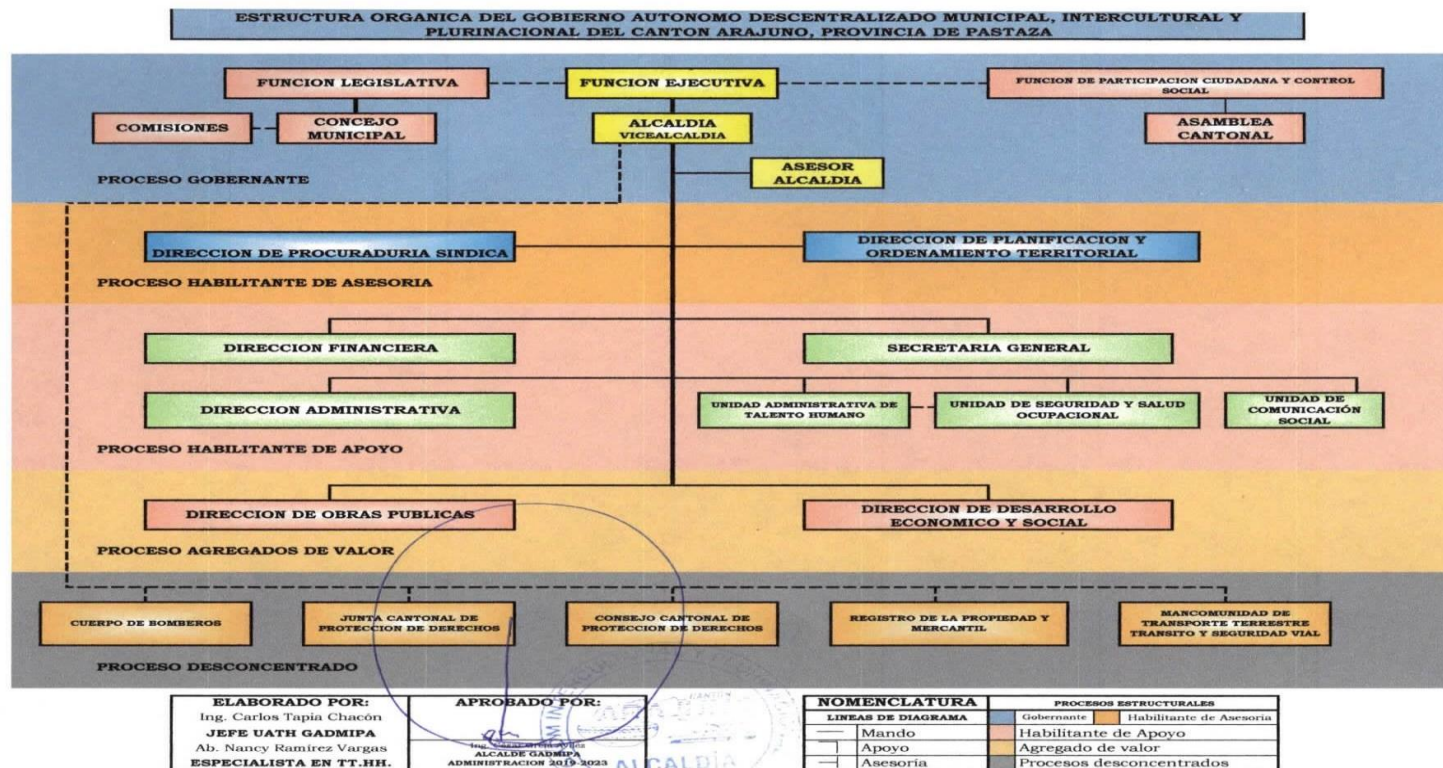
ESTRUCTURA ORGANICA DEL GOBIERNO AUTONOMO DESCENTRALIZADO MUNICIPAL, INTERCULTURAL Y PLURINACIONAL DEL CANTON ARAJUNO, PROVINCIA DE PASTAZA

FUNCION LEGISLATIVA

FUNCION EJECUTIVA

FUNCION DE PARTICIPACION CIUDADANA Y CONTROL SOCIAL

COMISIONES

CONCEJO MUNICIPAL

ALCALDIA
VICEALCALDIA

ASAMBLEA CANTONAL

ASESOR ALCALDIA

PROCESO GOBERNANTE

DIRECCION DE PROCURADURIA SINDICA

DIRECCION DE PLANIFICACION Y ORDENAMIENTO TERRITORIAL

PROCESO HABILITANTE DE ASESORIA

DIRECCION FINANCIERA

SECRETARIA GENERAL

DIRECCION ADMINISTRATIVA

UNIDAD ADMINISTRATIVA DE TALENTO HUMANO

UNIDAD DE SEGURIDAD Y SALUD OCUPACIONAL

UNIDAD DE COMUNICACIÓN SOCIAL

PROCESO HABILITANTE DE APOYO

DIRECCION DE OBRAS PUBLICAS

DIRECCION DE DESARROLLO ECONOMICO Y SOCIAL

PROCESO AGREGADOS DE VALOR

CUERPO DE BOMBEROS

JUNTA CANTONAL DE PROTECCION DE DERECHOS

CONSEJO CANTONAL DE PROTECCION DE DERECHOS

REGISTRO DE LA PROPIEDAD Y MERCANTIL

MANCOMUNIDAD DE TRANSPORTE TERRESTRE TRANSITO Y SEGURIDAD VIAL

PROCESO DESCONCENTRADO

| ELABORADO POR: | APROBADO POR: |
|---|---|
| Ing. Carlos Tapia Chacón<br>JEFE UATH GADMIPA<br>Ab. Nancy Ramírez Vargas<br>ESPECIALISTA EN TT.HH. | Ing. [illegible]<br>ALCALDE GADMIPA<br>ADMINISTRACION 2019-2023 |

ALCALDIA

| NOMENCLATURA | PROCESOS ESTRUCTURALES | |
|---|---|---|
| LINEAS DE DIAGRAMA | Gobernante | Habilitante de Asesoria |
| Mando | Habilitante de Apoyo | |
| Apoyo | Agregado de valor | |
| Asesoria | Procesos desconcentrados | |